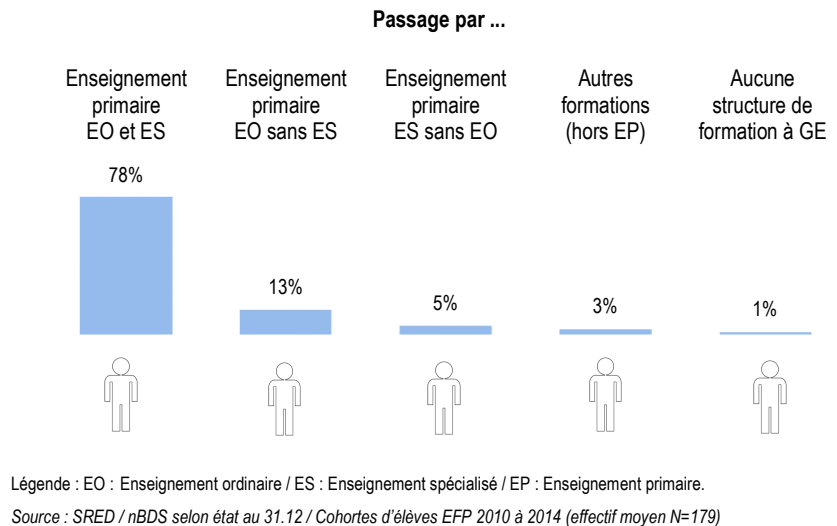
Passage par ...

Enseignement primaire EO et ES

Enseignement primaire EO sans ES

Enseignement primaire ES sans EO

Autres formations (hors EP)

Aucune structure de formation à GE

78%

13%

5%

3%

1%

Légende : EO : Enseignement ordinaire / ES : Enseignement spécialisé / EP : Enseignement primaire.

Source : SRED / nBDS selon état au 31.12 / Cohortes d'élèves EFP 2010 à 2014 (effectif moyen N=179)